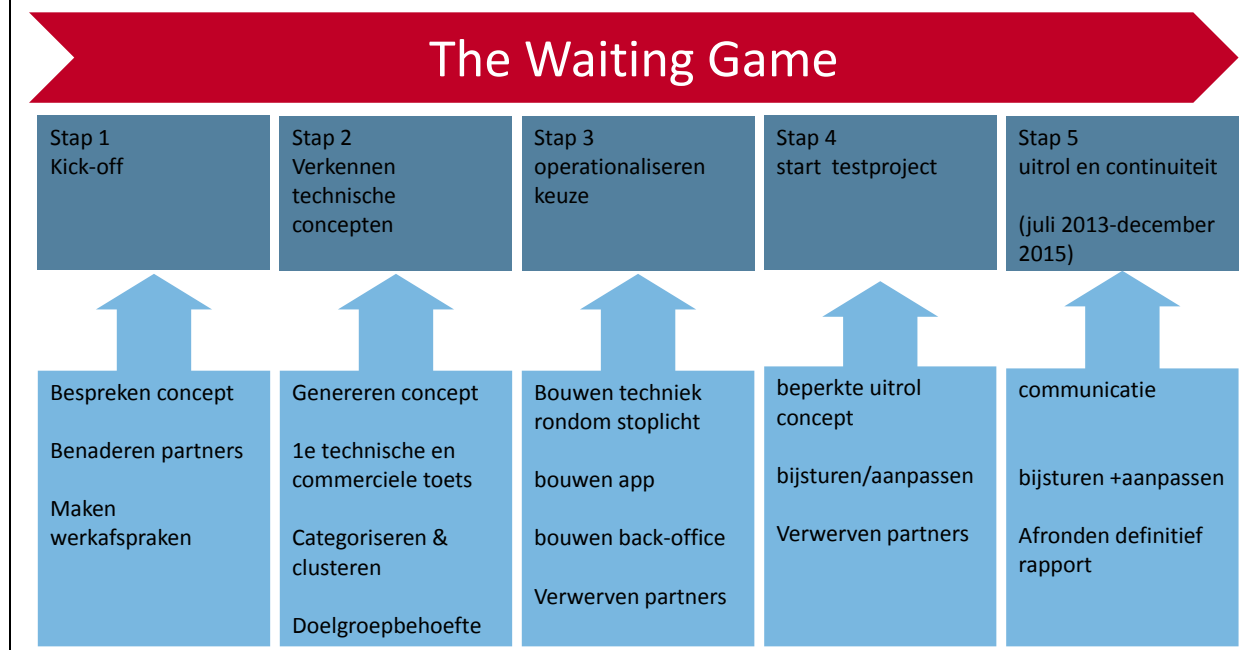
The Waiting Game

Stap 1
Kick-off

Stap 2
Verkennen technische concepten

Stap 3
operationaliseren keuze

Stap 4
start testproject

Stap 5
uitrol en continuiteit

(juli 2013-december 2015)

Bespreken concept

Benaderen partners

Maken werkafspraken

Genereren concept

1e technische en commerciele toets

Categoriseren & clusteren

Doelgroepbehoefte

Bouwen techniek rondom stoplicht

bouwen app

bouwen back-office

Verwerven partners

beperkte uitrol concept

bijsturen/aanpassen

Verwerven partners

communicatie

bijsturen +aanpassen

Afronden definitief rapport